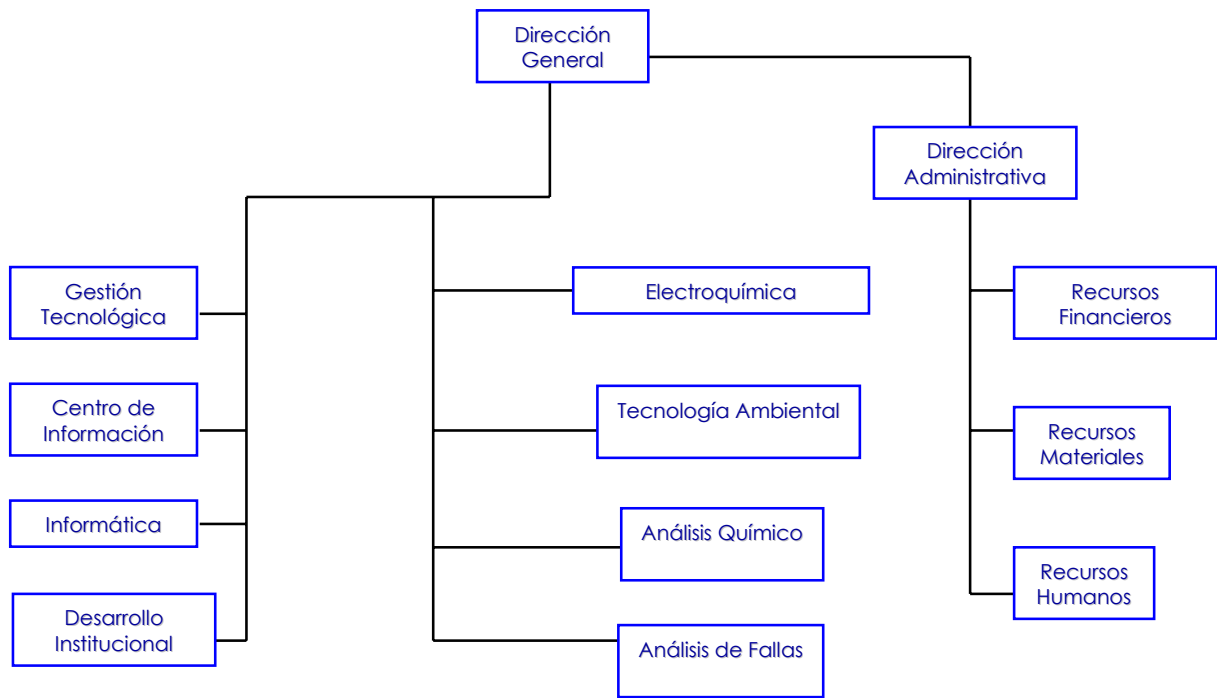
Dirección General

Dirección Administrativa

Gestión Tecnológica

Centro de Información

Informática

Desarrollo Institucional

Electroquímica

Tecnología Ambiental

Análisis Químico

Análisis de Fallas

Recursos Financieros

Recursos Materiales

Recursos Humanos